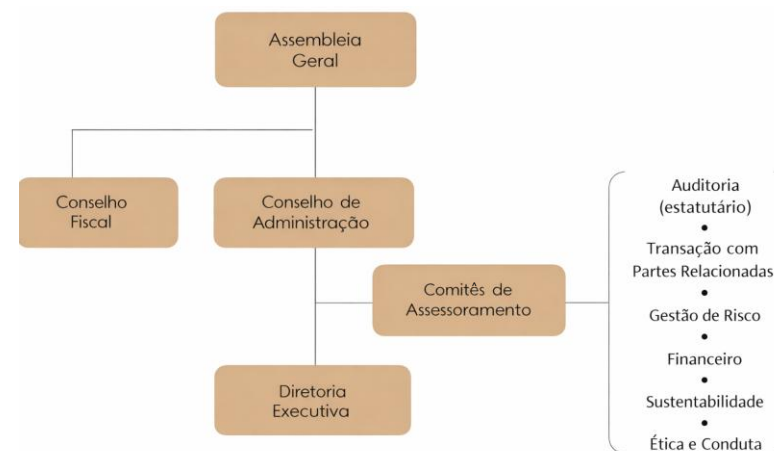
Assembleia Geral

Conselho Fiscal

Conselho de Administração

Comitês de Assessoramento

Diretoria Executiva

Auditoria (estatutário)
•
Transação com Partes Relacionadas
•
Gestão de Risco
•
Financeiro
•
Sustentabilidade
•
Ética e Conduta